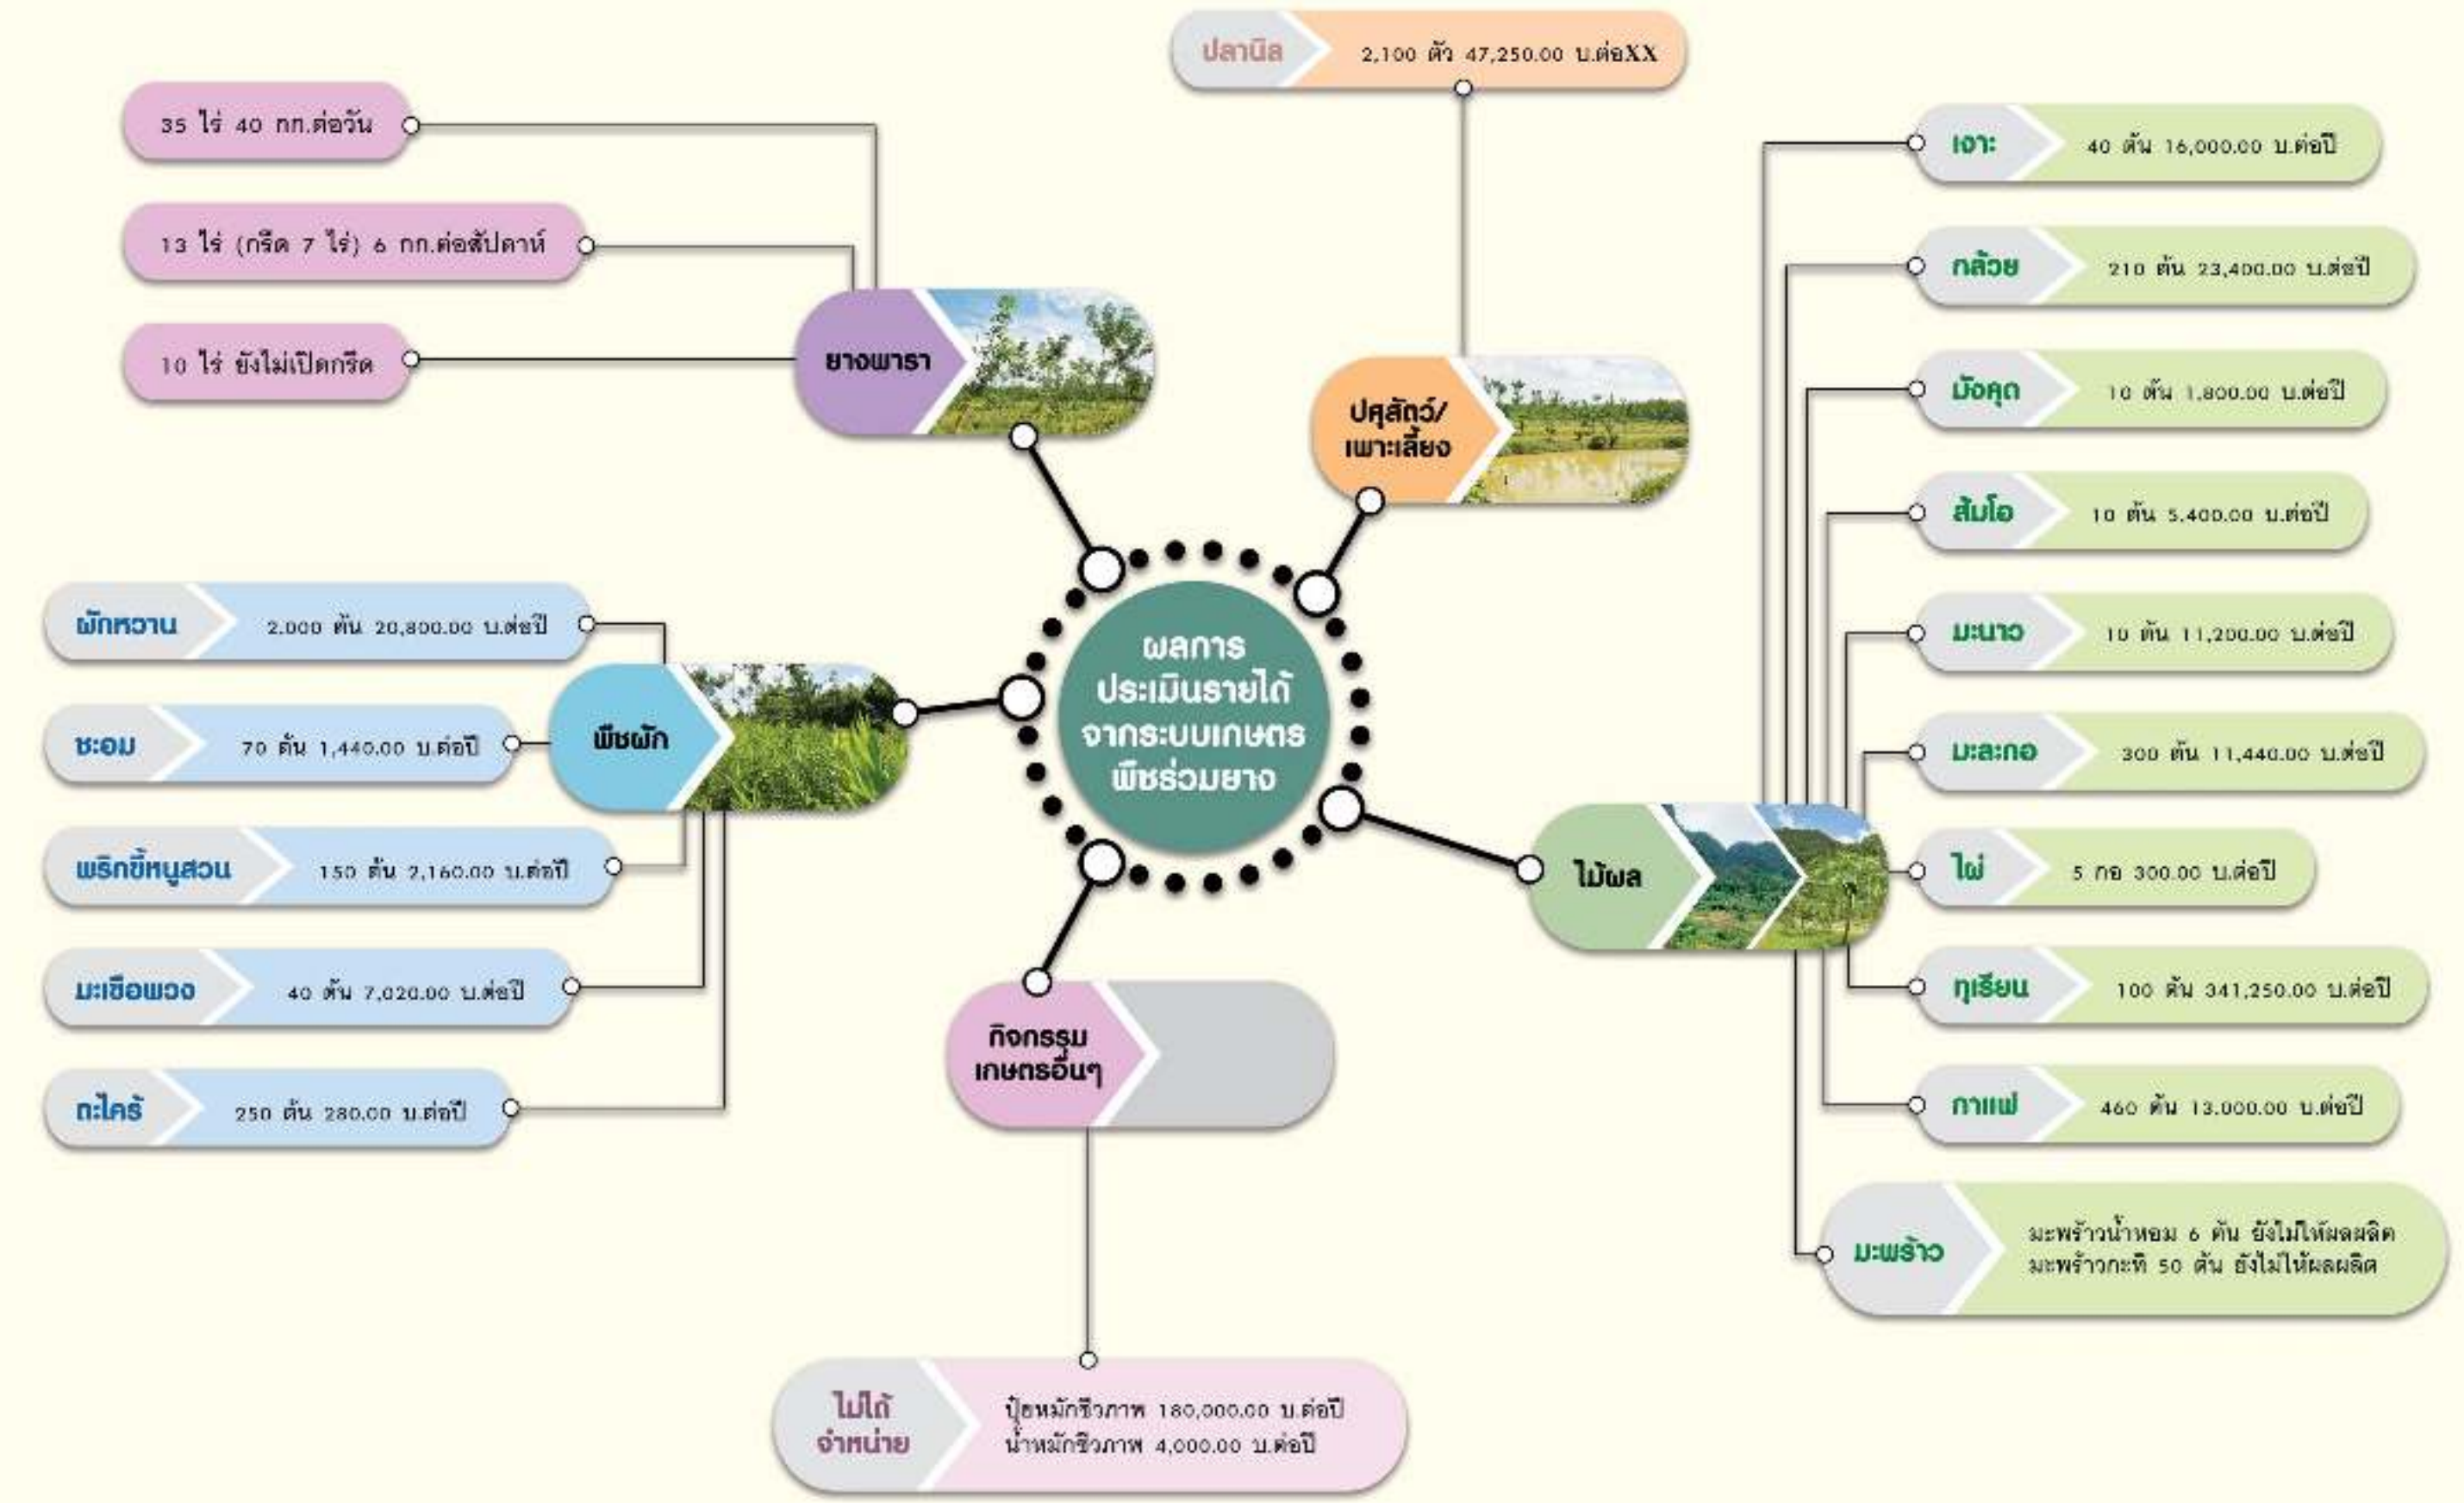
ผลการประเมินรายได้จากระบบเกษตรพืชร่วมยาง

ยางพารา
35 ไร่ 40 กก.ต่อวัน
13 ไร่ (กรีด 7 ไร่) 6 กก.ต่อสัปดาห์
10 ไร่ ยังไม่เปิดกรีด

ปศุสัตว์/เพาะเลี้ยง
ปลานิล 2,100 ตัว 47,250.00 บ.ต่อXX

พืชผัก
ผักหวาน 2,000 ต้น 20,800.00 บ.ต่อปี
ชะอม 70 ต้น 1,440.00 บ.ต่อปี
พริกขี้หนูสวน 150 ต้น 2,160.00 บ.ต่อปี
มะเขือพวง 40 ต้น 7,020.00 บ.ต่อปี
ตะไคร้ 250 ต้น 280.00 บ.ต่อปี

ไม้ผล
เงาะ 40 ต้น 16,000.00 บ.ต่อปี
กล้วย 210 ต้น 23,400.00 บ.ต่อปี
มังคุด 10 ต้น 1,800.00 บ.ต่อปี
ส้มโอ 10 ต้น 5,400.00 บ.ต่อปี
มะนาว 10 ต้น 11,200.00 บ.ต่อปี
มะละกอ 300 ต้น 11,440.00 บ.ต่อปี
ไผ่ 5 กอ 300.00 บ.ต่อปี
ทุเรียน 100 ต้น 341,250.00 บ.ต่อปี
กาแฟ 460 ต้น 13,000.00 บ.ต่อปี
มะพร้าว มะพร้าวน้ำหอม 6 ต้น ยังไม่ให้ผลผลิต
มะพร้าวกะทิ 50 ต้น ยังไม่ให้ผลผลิต

กิจกรรมเกษตรอื่นๆ
ไม่ได้จำหน่าย ปุ๋ยหมักชีวภาพ 180,000.00 บ.ต่อปี
น้ำหมักชีวภาพ 4,000.00 บ.ต่อปี